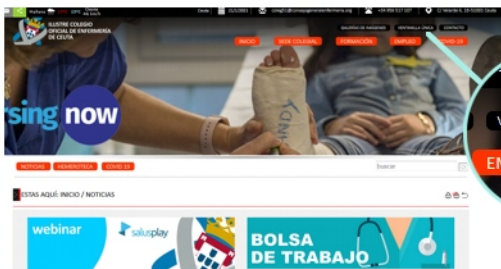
ILUSTRE COLEGIO OFICIAL DE ENFERMERÍA DE CEUTA

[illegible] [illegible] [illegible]

Desde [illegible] 21/1/2021 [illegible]

+34 956 517 107

C/ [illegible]

GALERÍA DE IMÁGENES VENTANILLA ÚNICA CONTACTO

INICIO SEDE COLEGIAL FORMACIÓN EMPLEO COVID-19

rsing now

ANDY

NOTICIAS HEMEROTECA COVID-19

Buscar

ESTÁS AQUÍ: INICIO / NOTICIAS

webinar

salusplay

BOLSA DE TRABAJO

EN